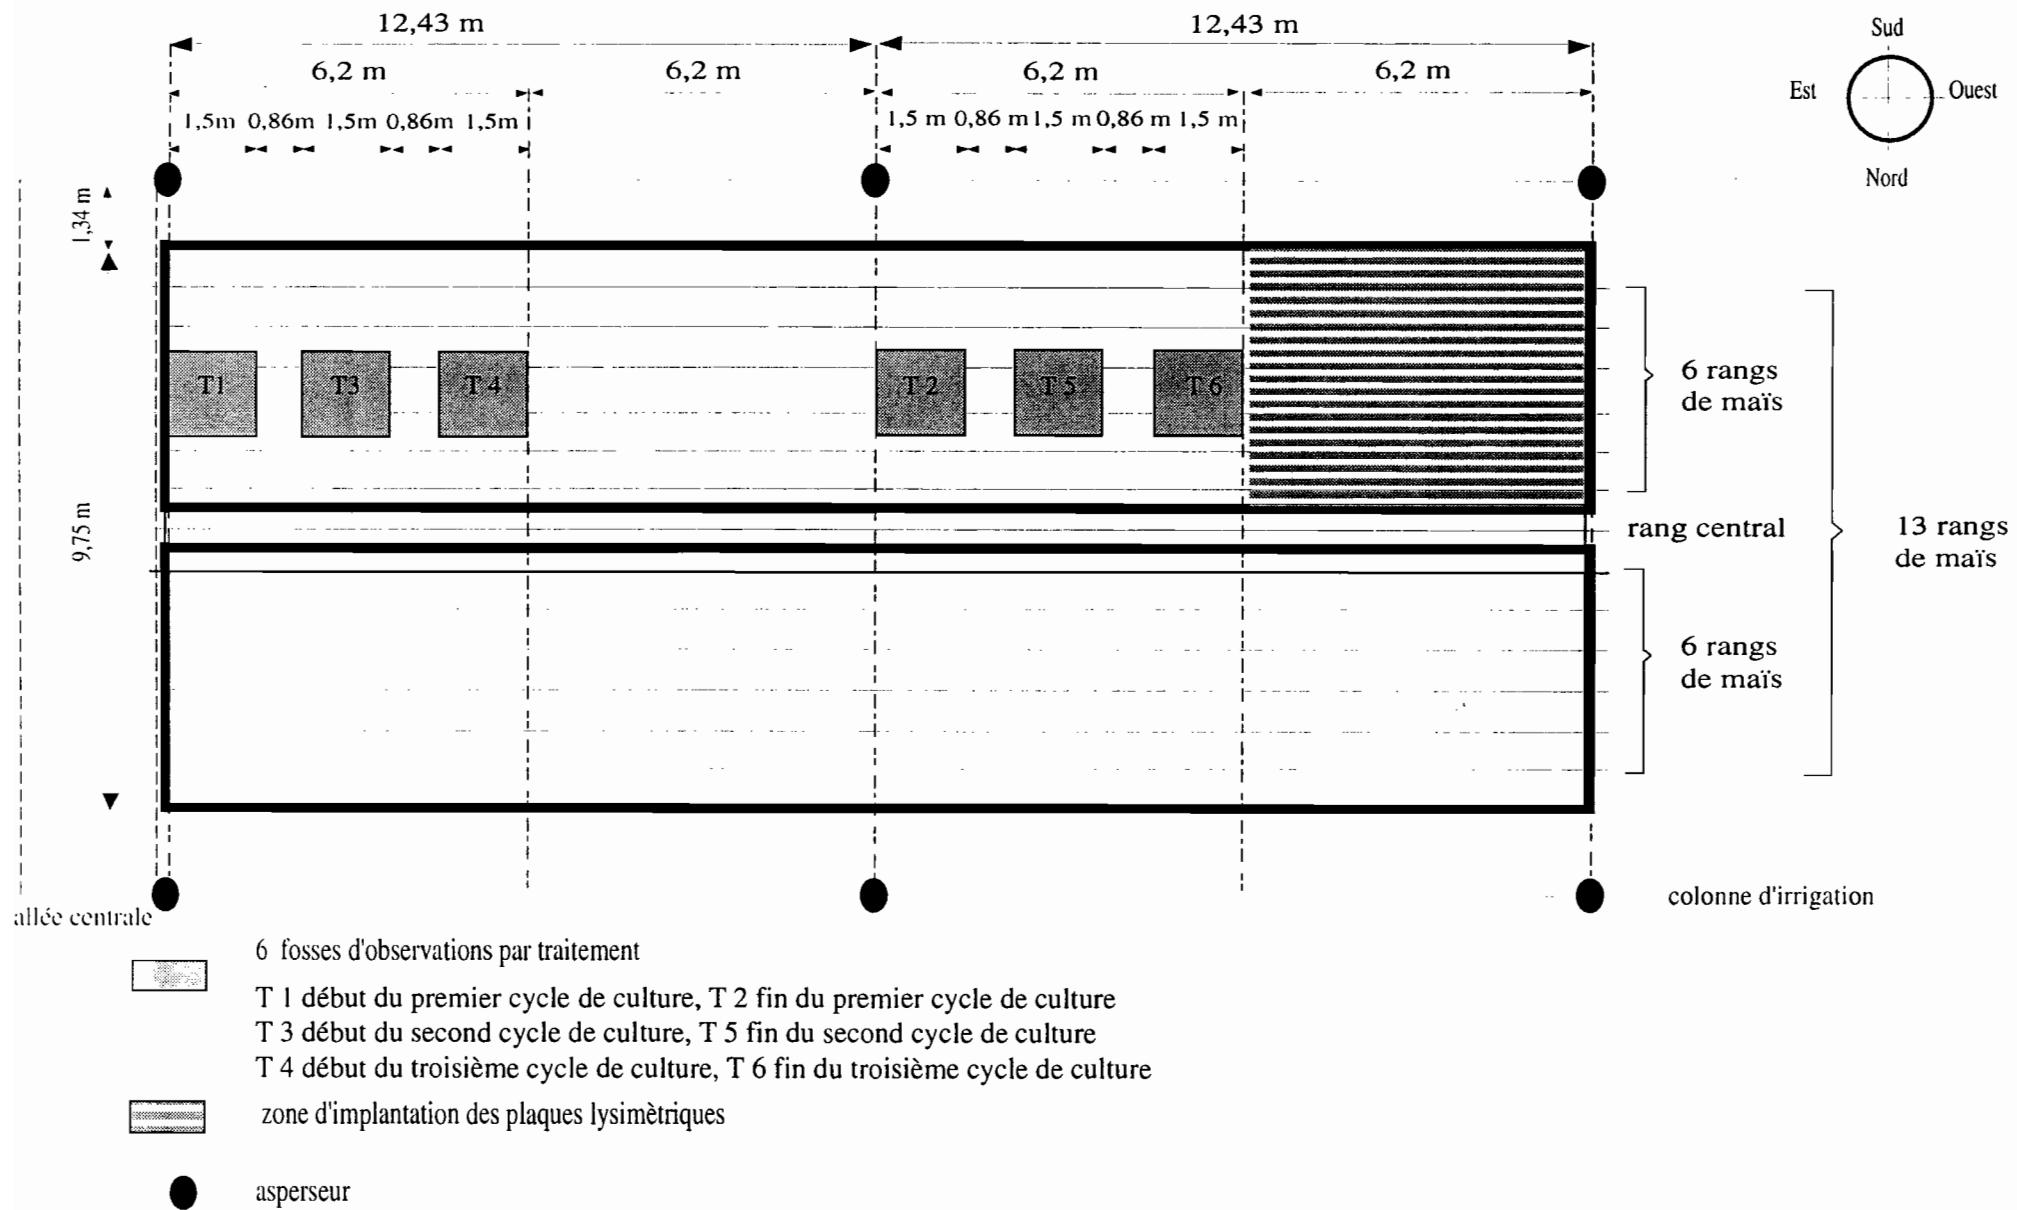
12,43 m
12,43 m
Sud
Est
Ouest
Nord
6,2 m
6,2 m
6,2 m
6,2 m
1,5m 0,86m 1,5m 0,86m 1,5m
1,5 m 0,86 m 1,5 m 0,86 m 1,5 m
1,34 m
9,75 m
T1
T3
T 4
T 2
T 5
T 6
6 rangs de maïs
rang central
13 rangs de maïs
6 rangs de maïs
allée centrale
colonne d'irrigation
6 fosses d'observations par traitement
T 1 début du premier cycle de culture, T 2 fin du premier cycle de culture
T 3 début du second cycle de culture, T 5 fin du second cycle de culture
T 4 début du troisième cycle de culture, T 6 fin du troisième cycle de culture
zone d'implantation des plaques lysimètriques
asperseur